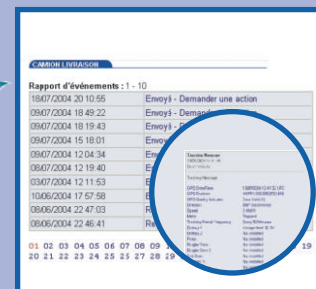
CAMION LIVRAISON

Rapport d'événements : 1 - 10

| | |
|---|---|
| 18/07/2004 20:10:55 | Envoyé - Demander une action |
| 09/07/2004 18:49:22 | Envoyé - Dem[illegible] |
| 09/07/2004 18:19:43 | Envoyé - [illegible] |
| 09/07/2004 15:18:01 | Envoyé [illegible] |
| 09/07/2004 12:04:34 | E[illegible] |
| 08/07/2004 12:19:40 | E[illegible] |
| 03/07/2004 12:11:53 | E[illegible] |
| 10/06/2004 17:57:58 | E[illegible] |
| 08/06/2004 22:47:03 | R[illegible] |
| 08/06/2004 22:46:41 | R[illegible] |

Tracking Message

GPS Date/Time
GPS Position
GPS Quality Indicator
Speed
Alert
Tracking Report Frequency
Entry 1
Entry 2
Prise
Bouton
Bouton

01 02 03 04 05 06 07 08 09 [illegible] 19
20 21 22 23 24 25 26 27 28 29 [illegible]